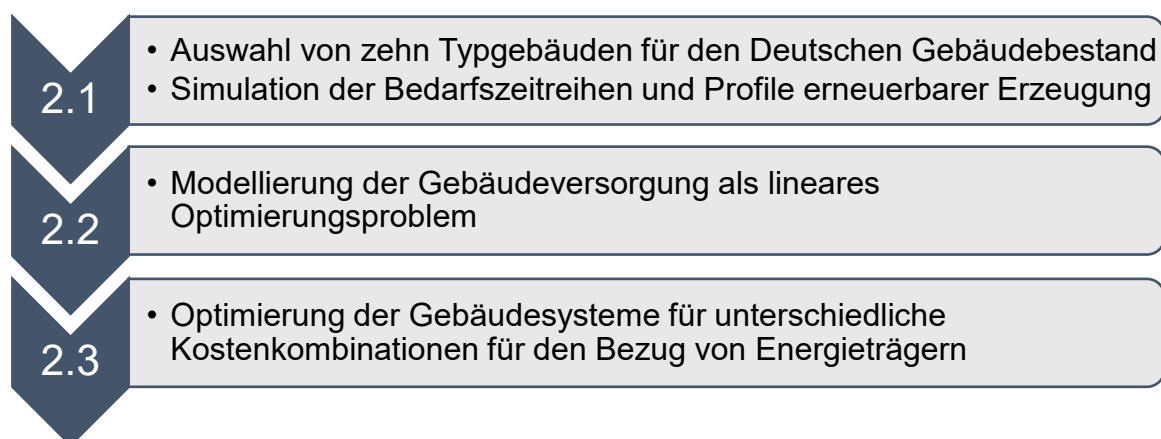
2.1

• Auswahl von zehn Typgebäuden für den Deutschen Gebäudebestand
• Simulation der Bedarfszeitreihen und Profile erneuerbarer Erzeugung

2.2

• Modellierung der Gebäudeversorgung als lineares Optimierungsproblem

2.3

• Optimierung der Gebäudesysteme für unterschiedliche Kostenkombinationen für den Bezug von Energieträgern